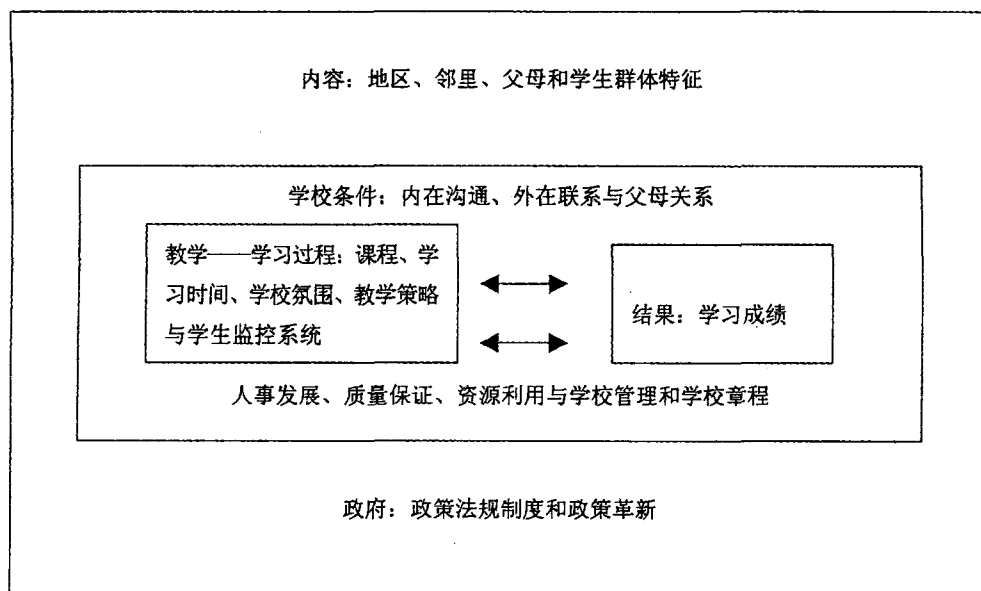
内容：地区、邻里、父母和学生群体特征

学校条件：内在沟通、外在联系与父母关系

教学——学习过程：课程、学习时间、学校氛围、教学策略与学生监控系统

结果：学习成绩

人事发展、质量保证、资源利用与学校管理和学校章程

政府：政策法规制度和政策革新